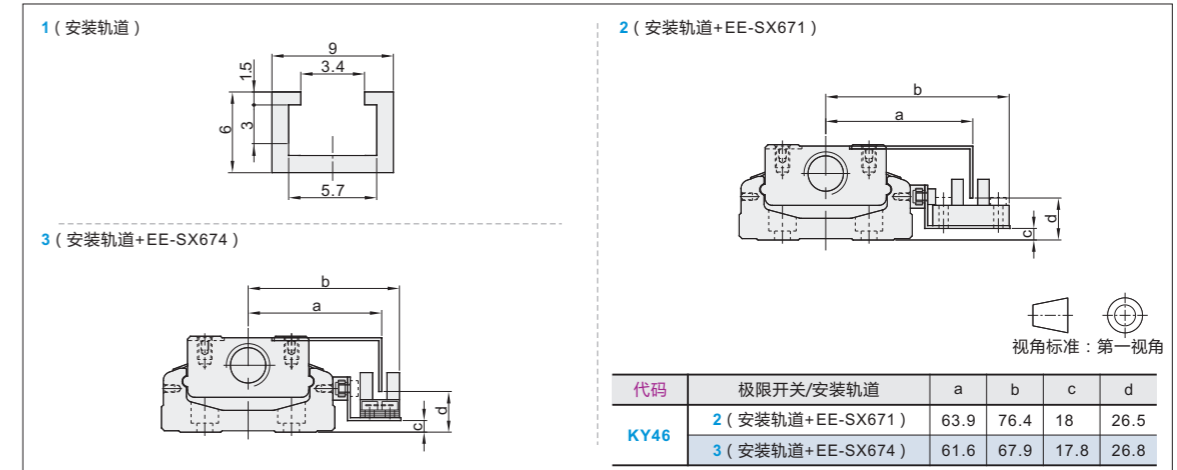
1（安装轨道）

9
3.4
1.5
6
3
5.7

2（安装轨道+EE-SX671）

b
a
d
c

3（安装轨道+EE-SX674）

b
a
d
c

视角标准：第一视角

| 代码 | 极限开关/安装轨道 | a | b | c | d |
|---|---|---|---|---|---|
| KY46 | 2（安装轨道+EE-SX671） | 63.9 | 76.4 | 18 | 26.5 |
| | 3（安装轨道+EE-SX674） | 61.6 | 67.9 | 17.8 | 26.8 |